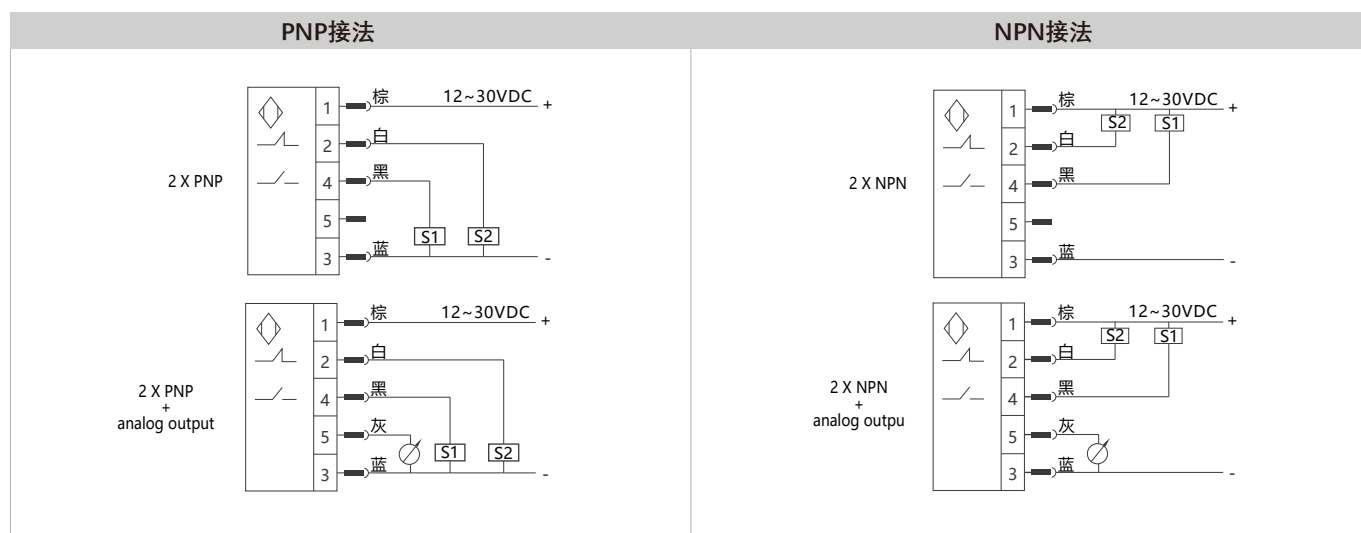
| PNP接法 | NPN接法 |
|---|---|

2 X PNP

1 棕 12~30VDC +
2 白
4 黑
5
3 蓝 -
S1 S2

2 X PNP + analog output

1 棕 12~30VDC +
2 白
4 黑
5 灰
3 蓝 -
S1 S2

2 X NPN

1 棕 12~30VDC +
S2 S1
2 白
4 黑
5
3 蓝 -

2 X NPN + analog outpu

1 棕 12~30VDC +
S2 S1
2 白
4 黑
5 灰
3 蓝 -